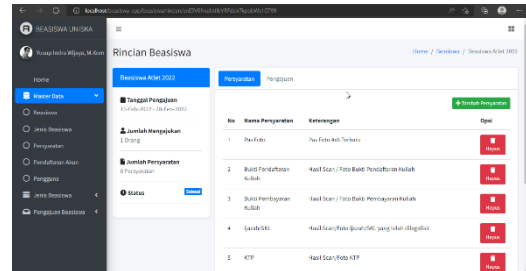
localhost/beasiswa-uss/beasiswa/rincian/eDVRNszUzbVRNzkTkpsbWxIOT09

BEASISWA UNISKA

Yusup Indra Wijaya, M.Kom

Home
Master Data
Beasiswa
Jenis Beasiswa
Persyaratan
Pendaftaran Akun
Pengguna
Jenis Beasiswa
Pengajuan Beasiswa

Rincian Beasiswa

Home / Beasiswa / Beasiswa Atlet 2022

Beasiswa Atlet 2022

Tanggal Pengajuan
15-Feb-2022 - 28-Feb-2022

Jumlah Mengajukan
1 Orang

Jumlah Persyaratan
8 Persyaratan

Status Selesai

Persyaratan Pengajuan

+ Tambah Persyaratan

| No | Nama Persyaratan | Keterangan | Opsi |
|---|---|---|---|
| 1 | Pas Foto | Pas Foto 4x6 Terbaru | Hapus |
| 2 | Bukti Pendaftaran Kuliah | Hasil Scan / Foto Bukti Pendaftaran Kuliah | Hapus |
| 3 | Bukti Pembayaran Kuliah | Hasil Scan / Foto Bukti Pembayaran Kuliah | Hapus |
| 4 | Ijazah/SKL | Hasil Scan/Foto Ijazah/SKL yang telah dilegalisir | Hapus |
| 5 | KTP | Hasil Scan/Foto KTP | Hapus |